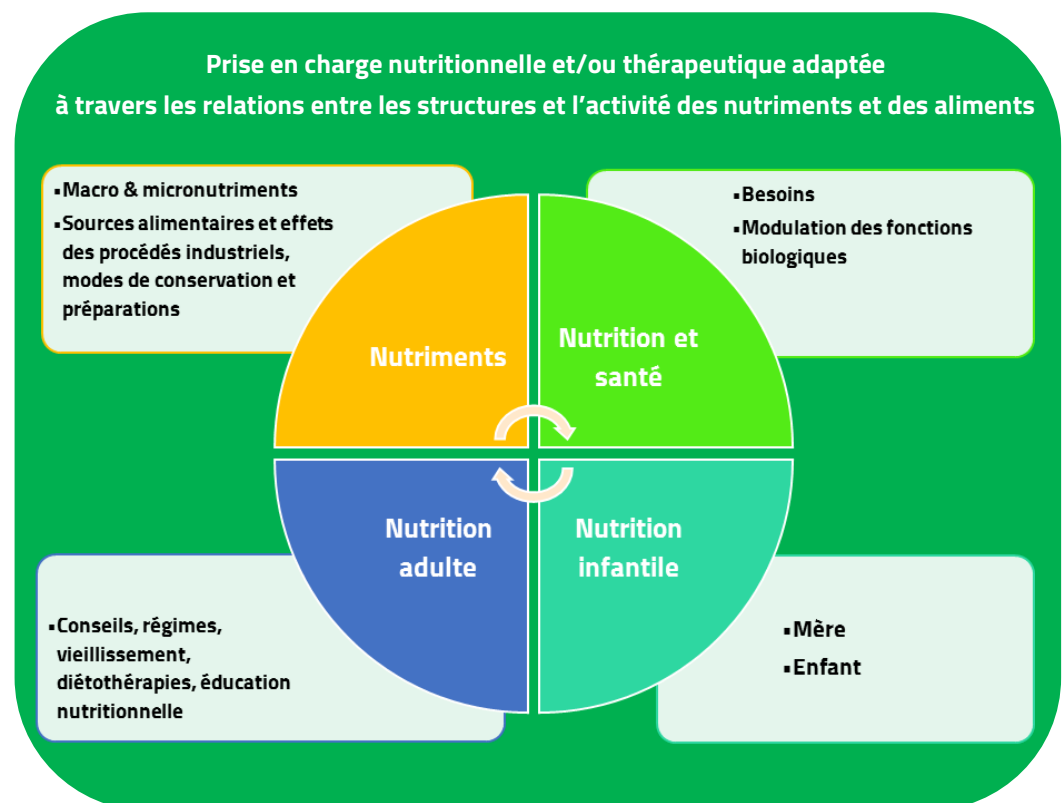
Prise en charge nutritionnelle et/ou thérapeutique adaptée
à travers les relations entre les structures et l'activité des nutriments et des aliments

▪Macro & micronutriments
▪Sources alimentaires et effets des procédés industriels, modes de conservation et préparations

▪Besoins
▪Modulation des fonctions biologiques

Nutriments

Nutrition et santé

Nutrition adulte

Nutrition infantile

▪Conseils, régimes, vieillissement, diétothérapies, éducation nutritionnelle

▪Mère
▪Enfant